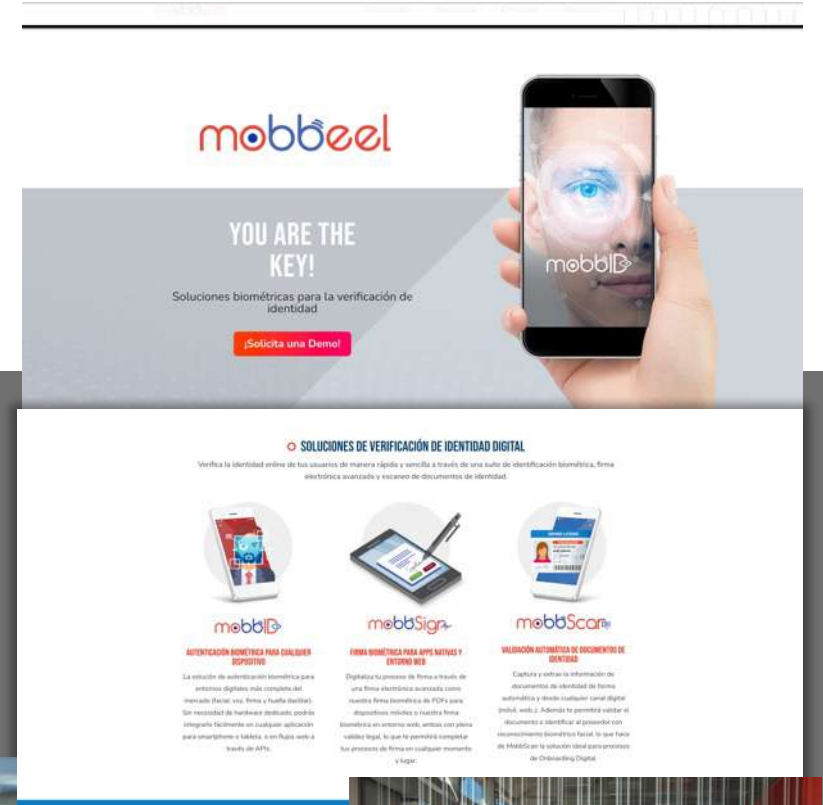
mobbeel

YOU ARE THE KEY!

Soluciones biométricas para la verificación de identidad

¡Solicita una Demo!

mobbID

SOLUCIONES DE VERIFICACIÓN DE IDENTIDAD DIGITAL

Verifica la identidad online de tus usuarios de manera rápida y sencilla a través de una suite de identificación biométrica, firma electrónica avanzada y escaneo de documentos de identidad.

mobbID

AUTENTICACIÓN BIOMÉTRICA PARA CUALQUIER DISPOSITIVO

La solución de autenticación biométrica para entornos digitales más completa del mercado (facial, voz, firma y huella dactilar). Sin necesidad de hardware dedicado podrás integrarlo fácilmente en cualquier aplicación para smartphone o tableta, o en flujos web a través de APIs.

mobbSign

FIRMA BIOMÉTRICA PARA APPS NATIVAS Y ENTORNO WEB

Digitaliza tu proceso de firma a través de una firma electrónica avanzada como nuestra firma biométrica de PDFs para dispositivos móviles o nuestra firma biométrica en entorno web, ambas con plena validez legal, lo que te permitirá completar tus procesos de firma en cualquier momento y lugar.

mobbScan

VALIDACIÓN AUTOMÁTICA DE DOCUMENTOS DE IDENTIDAD

Captura y extrae la información de documentos de identidad de forma automática y desde cualquier canal digital (móvil, web...). Además te permitirá validar el documento e identificar al poseedor con reconocimiento biométrico facial, lo que hace de MobbScan la solución ideal para procesos de Onboarding Digital.